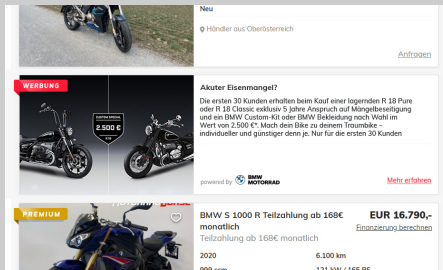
Neu

Händler aus Oberösterreich

Anfragen

WERBUNG

CUSTOM SPECIAL
2.500 €

Akuter Eisenmangel?

Die ersten 30 Kunden erhalten beim Kauf einer lagernden R 18 Pure oder R 18 Classic exklusiv 5 Jahre Anspruch auf Mängelbeseitigung und ein BMW Custom-Kit oder BMW Bekleidung nach Wahl im Wert von 2.500 €*. Mach dein Bike zu deinem Traumbike – individueller und günstiger denn je. Nur für die ersten 30 Kunden

powered by BMW MOTORRAD

Mehr erfahren

PREMIUM

BMW S 1000 R Teilzahlung ab 168€ monatlich

Teilzahlung ab 168€ monatlich

EUR 16.790,-

Finanzierung berechnen

2020

6.100 km

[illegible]

121 kW / 165 PS